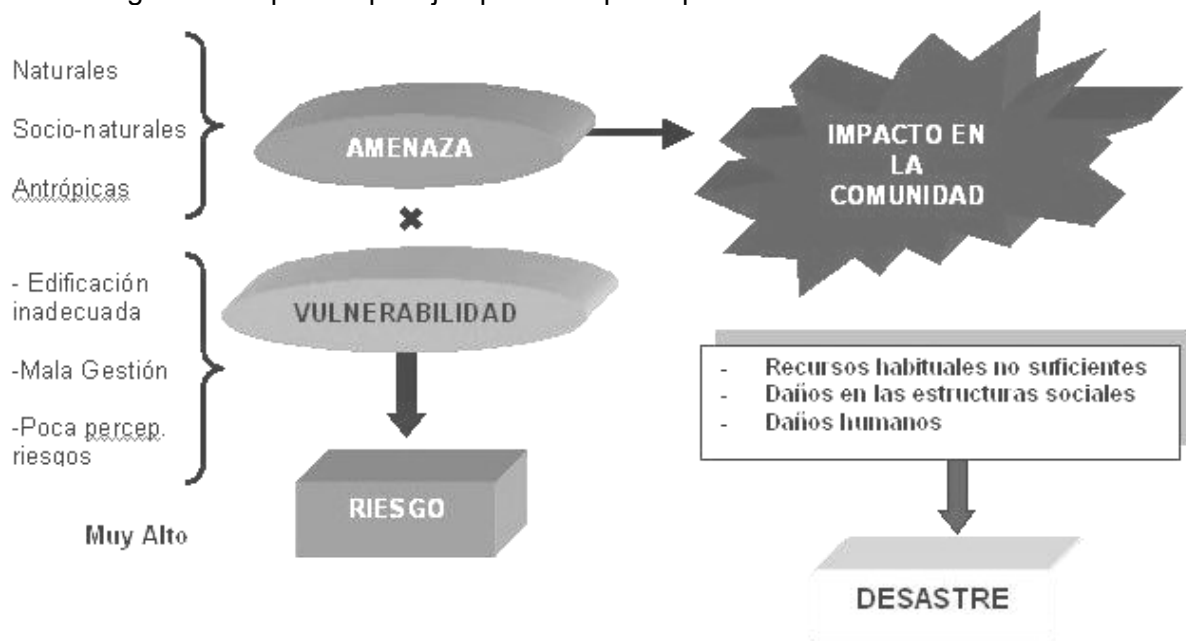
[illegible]

Naturales

Socio-naturales

Antrópicas

AMENAZA

IMPACTO EN LA COMUNIDAD

×

- Edificación inadecuada

-Mala Gestión

-Poca percep. riesgos

VULNERABILIDAD

- Recursos habituales no suficientes
- Daños en las estructuras sociales
- Daños humanos

RIESGO

Muy Alto

DESASTRE